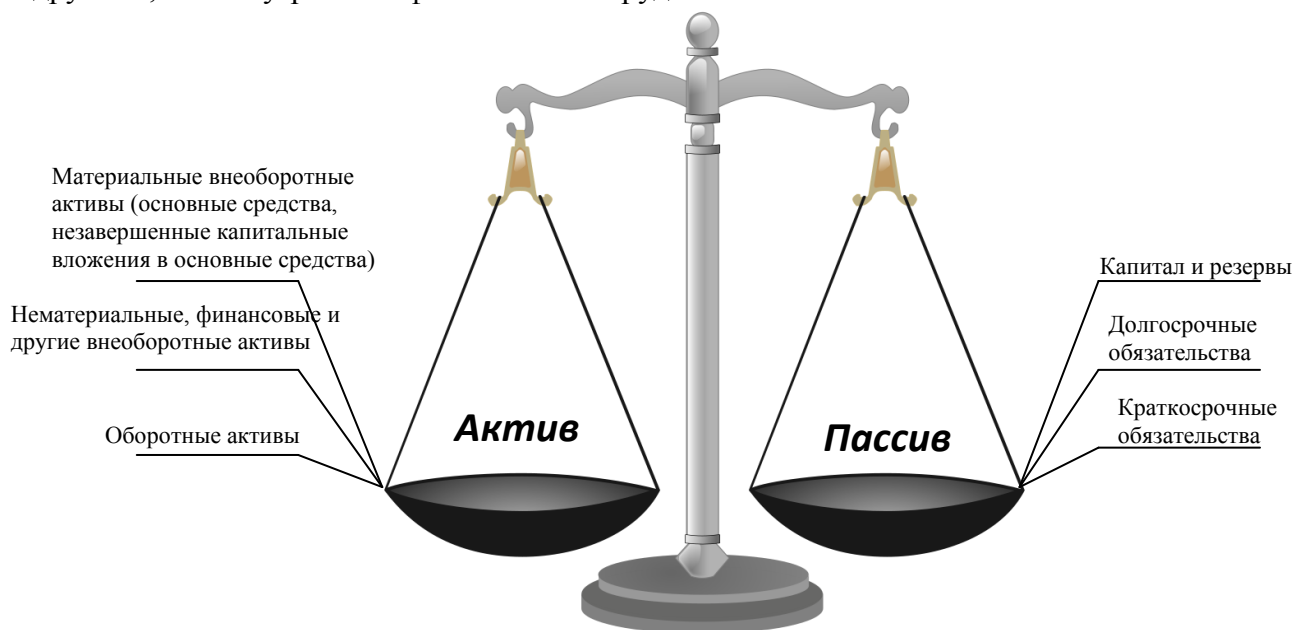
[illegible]

Материальные внеоборотные активы (основные средства, незавершенные капитальные вложения в основные средства)

Нематериальные, финансовые и другие внеоборотные активы

Оборотные активы

Актив

Пассив

Капитал и резервы

Долгосрочные обязательства

Краткосрочные обязательства